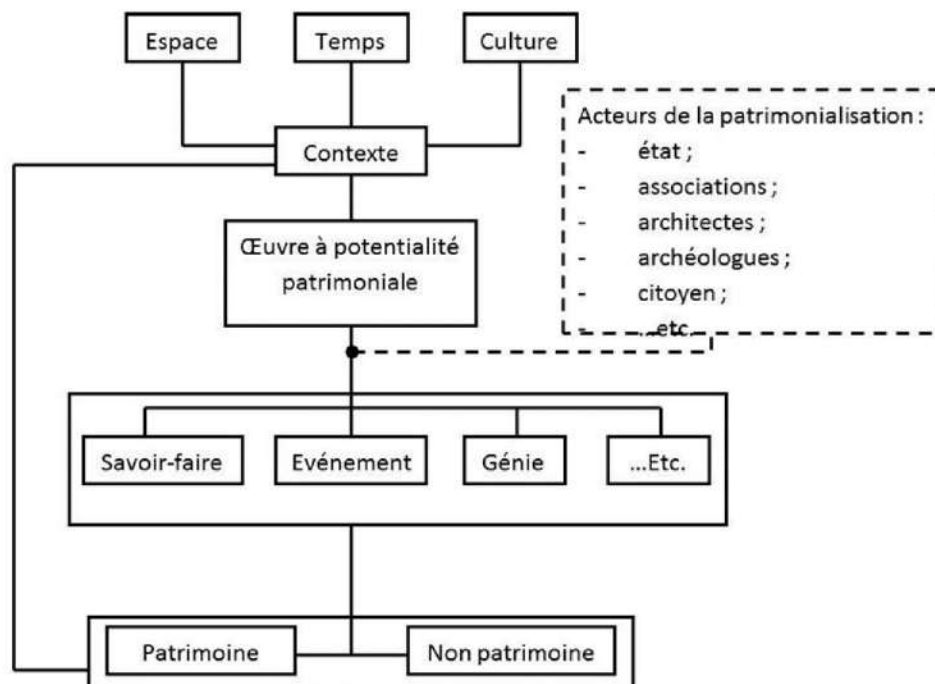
Espace

Temps

Culture

Contexte

Acteurs de la patrimonialisation :
- état ;
- associations ;
- architectes ;
- archéologues ;
- citoyen ;
- ...etc.

Œuvre à potentialité patrimoniale

Savoir-faire

Evénement

Génie

...Etc.

Patrimoine

Non patrimoine